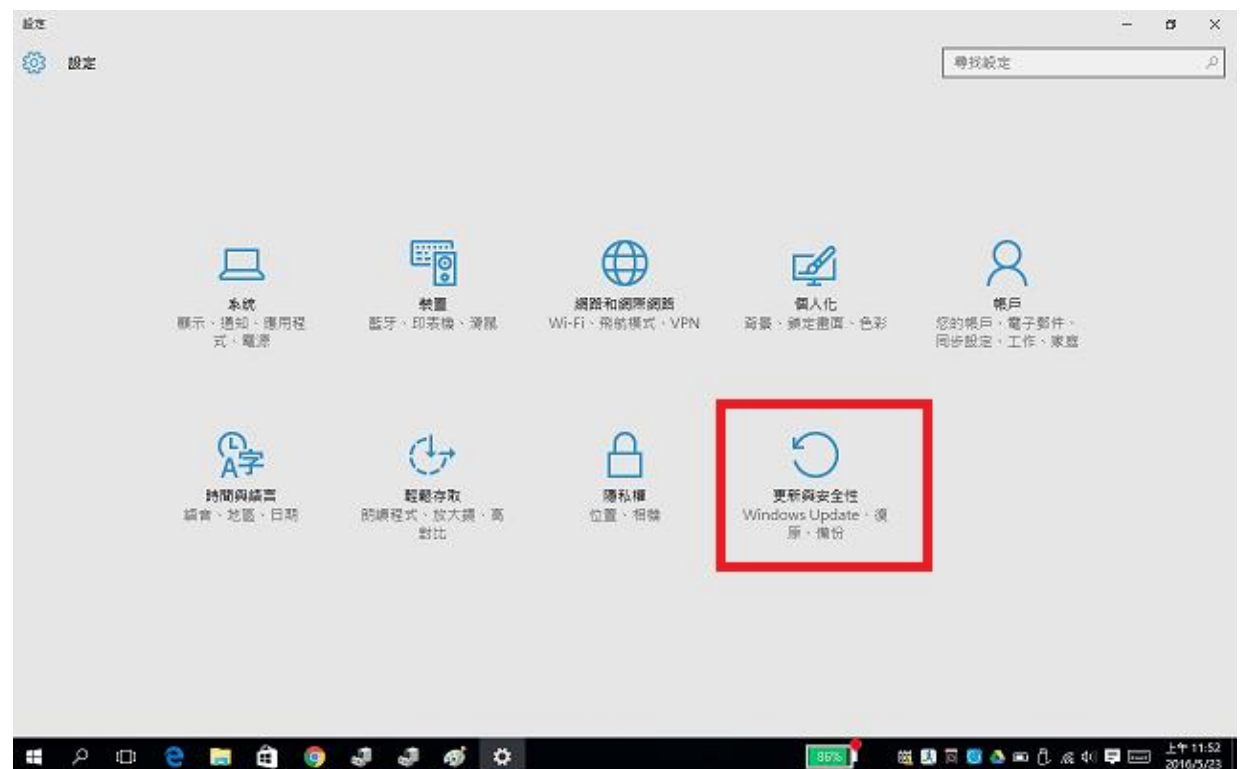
設定

設定

尋找設定

系統
顯示、通知、應用程式、電源

裝置
藍牙、印表機、滑鼠

網路和網際網路
Wi-Fi、飛航模式、VPN

個人化
背景、鎖定畫面、色彩

帳戶
您的帳戶、電子郵件、同步設定、工作、家庭

時間與語言
語音、地區、日期

輕鬆存取
朗讀程式、放大鏡、高對比

隱私權
位置、相機

更新與安全性
Windows Update、復原、備份

86%

上午 11:52
2016/5/23